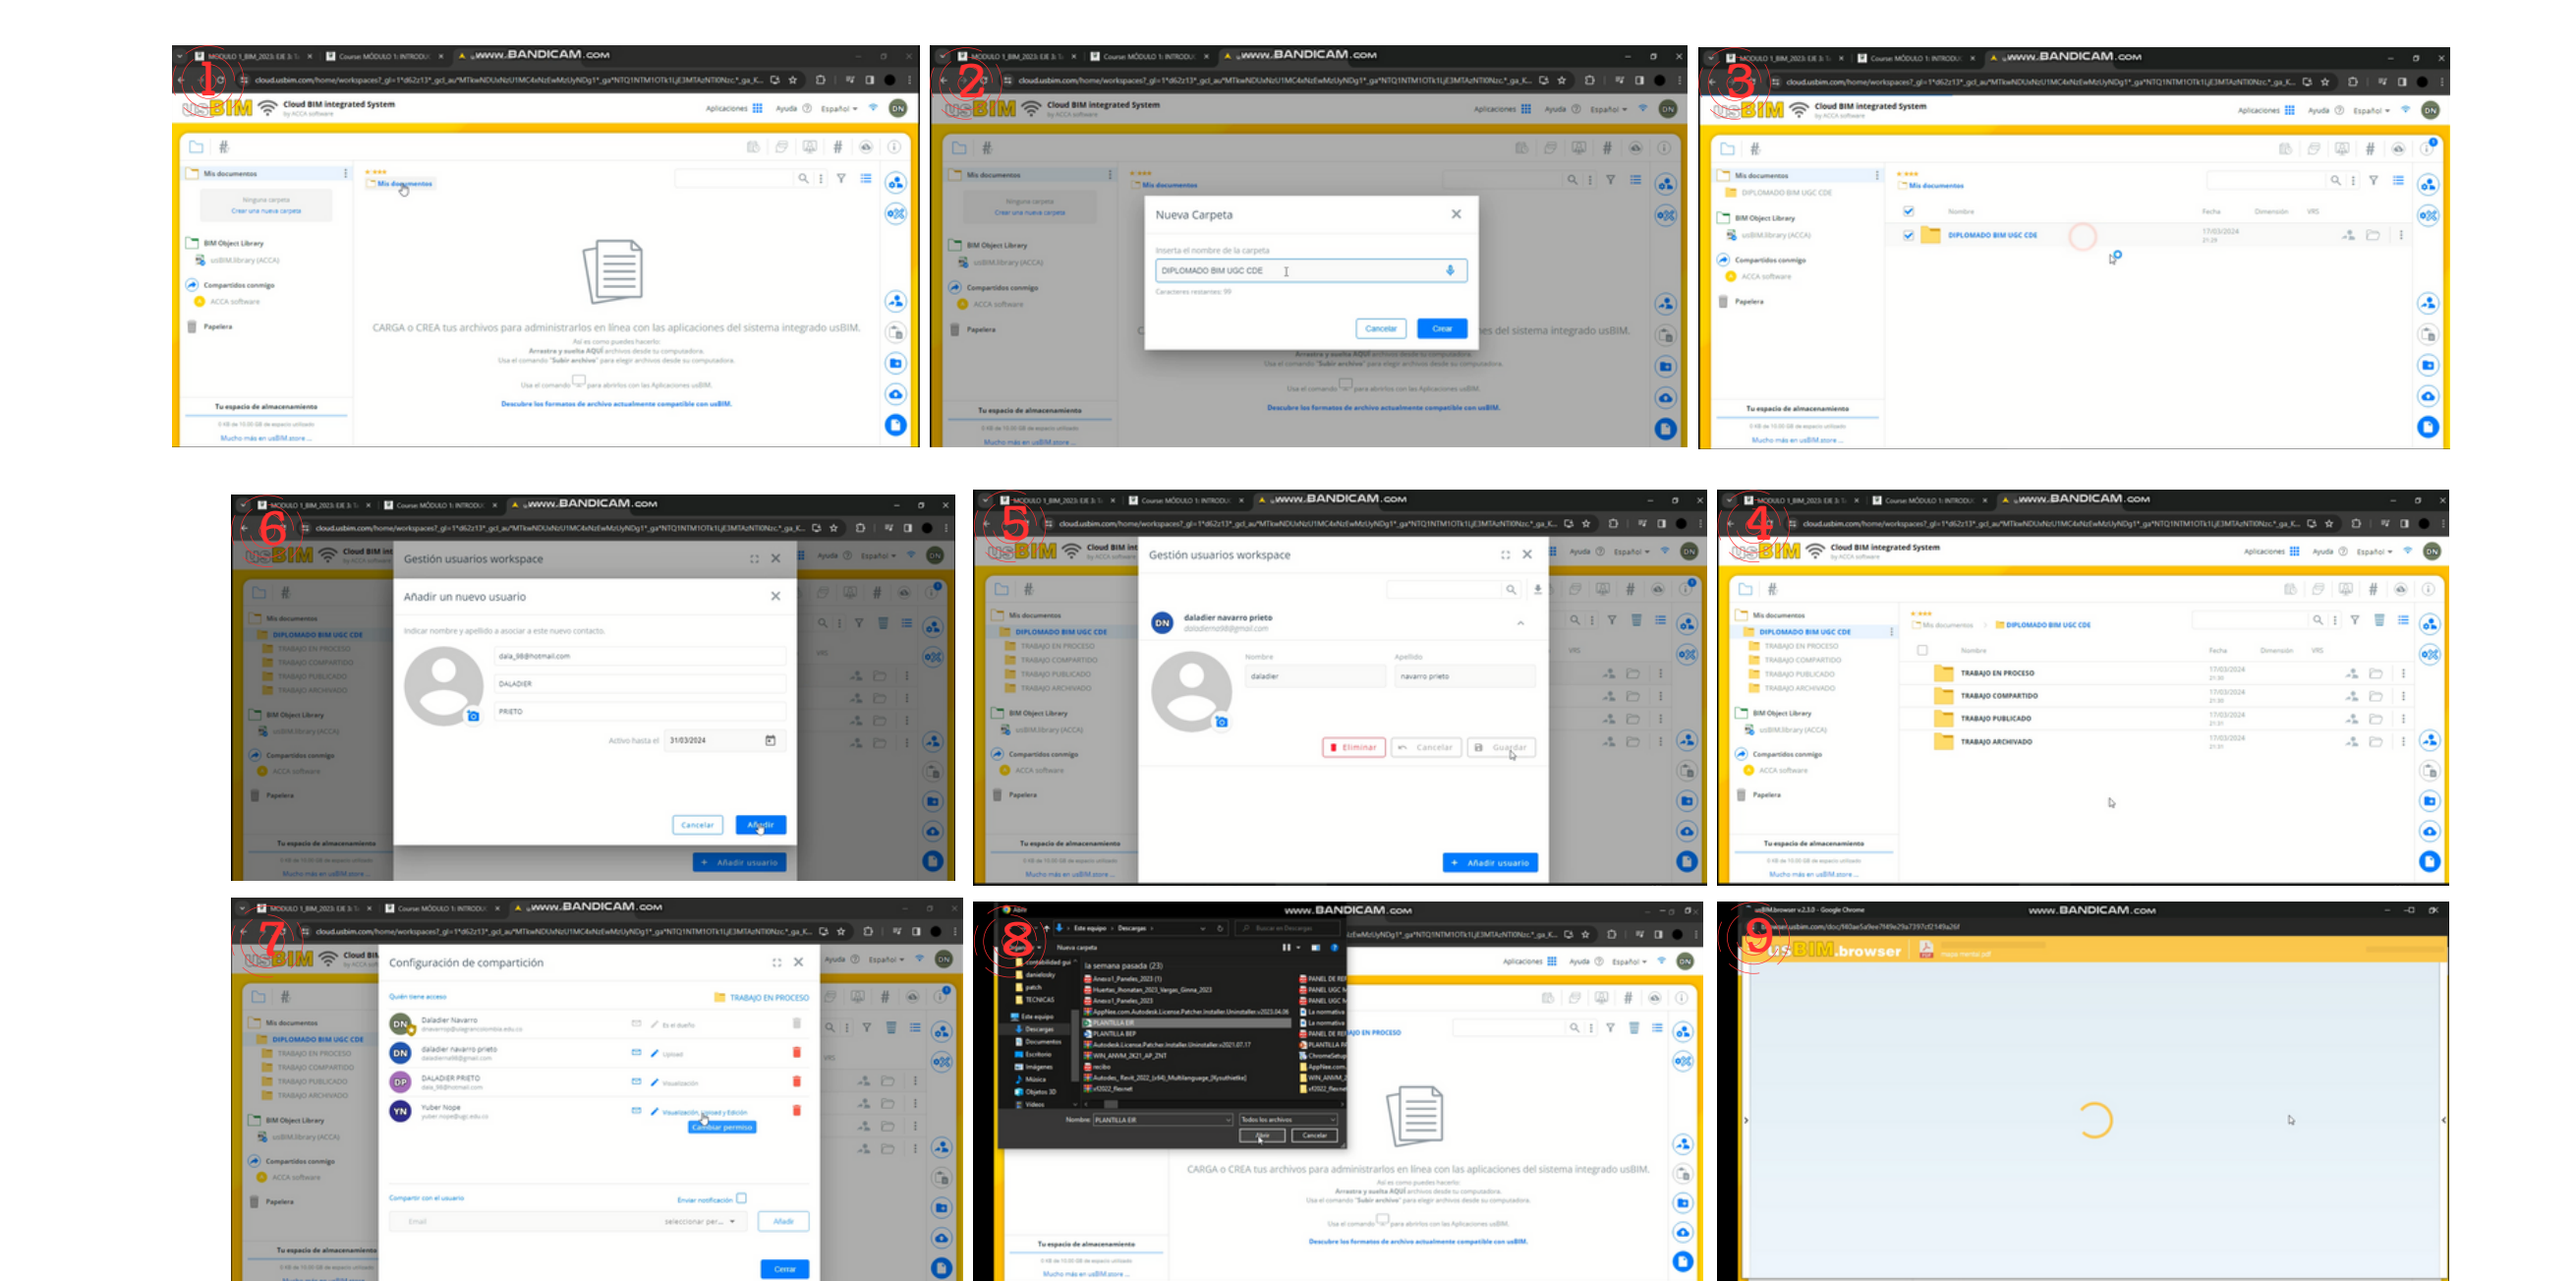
1

www.BANDICAM.com

usBIM Cloud BIM integrated System

Aplicaciones Ayuda Español

Mis documentos

Ninguna carpeta
Crear una nueva carpeta

BIM Object Library
usBIM.library (ACCA)

Compartidos conmigo
ACCA software

Papelera

Tu espacio de almacenamiento

Mucho más en usBIM.store

Mis documentos

CARGA o CREA tus archivos para administrarlos en línea con las aplicaciones del sistema integrado usBIM.

Descubre los formatos de archivo actualmente compatible con usBIM.

2

www.BANDICAM.com

Nueva Carpeta

Inserta el nombre de la carpeta

DIPLOMADO BIM UGC CDE

Cancelar Crear

3

www.BANDICAM.com

DIPLOMADO BIM UGC CDE

Nombre Fecha Dimensión

17/03/2024

6

www.BANDICAM.com

Gestión usuarios workspace

Añadir un nuevo usuario

dala_98@hotmail.com

DALADIER

PRIETO

Activo hasta el 31/03/2024

Cancelar Añadir

Añadir usuario

DIPLOMADO BIM UGC CDE
TRABAJO EN PROCESO
TRABAJO COMPARTIDO
TRABAJO PUBLICADO
TRABAJO ARCHIVADO

5

www.BANDICAM.com

Gestión usuarios workspace

daladier navarro prieto

Nombre Apellido

daladier navarro prieto

Eliminar Cancelar Guardar

Añadir usuario

4

www.BANDICAM.com

Mis documentos DIPLOMADO BIM UGC CDE

TRABAJO EN PROCESO
TRABAJO COMPARTIDO
TRABAJO PUBLICADO
TRABAJO ARCHIVADO

7

www.BANDICAM.com

Configuración de compartición

TRABAJO EN PROCESO

Daladier Navarro
daladier navarro prieto
DALADIER PRIETO
Yuber Nope

Cambiar permiso

Compartir con el usuario

Enviar notificación

Email

Añadir

Cerrar

8

www.BANDICAM.com

Nueva carpeta

La semana pasada (23)

PLANTILLA EIR

Nombre: PLANTILLA EIR

Todos los archivos

Abrir Cancelar

TRABAJO EN PROCESO

CARGA o CREA tus archivos para administrarlos en línea con las aplicaciones del sistema integrado usBIM.

9

www.BANDICAM.com

usBIM.browser